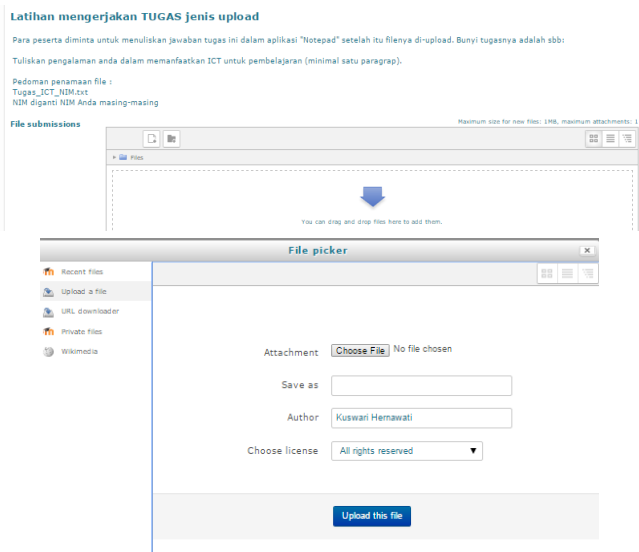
Latihan mengerjakan TUGAS jenis upload

Para peserta diminta untuk menuliskan jawaban tugas ini dalam aplikasi "Notepad" setelah itu filenya di-upload. Bunyi tugasnya adalah sbb:

Tuliskan pengalaman anda dalam memanfaatkan ICT untuk pembelajaran (minimal satu paragrap).

Pedoman penamaan file :
Tugas_ICT_NIM.txt
NIM diganti NIM Anda masing-masing

File submissions

Maximum size for new files: 1MB, maximum attachments: 1

Files

You can drag and drop files here to add them.

File picker

Recent files
Upload a file
URL downloader
Private files
Wikimedia

Attachment Choose File No file chosen

Save as

Author Kuswari Hernawati

Choose license All rights reserved

Upload this file